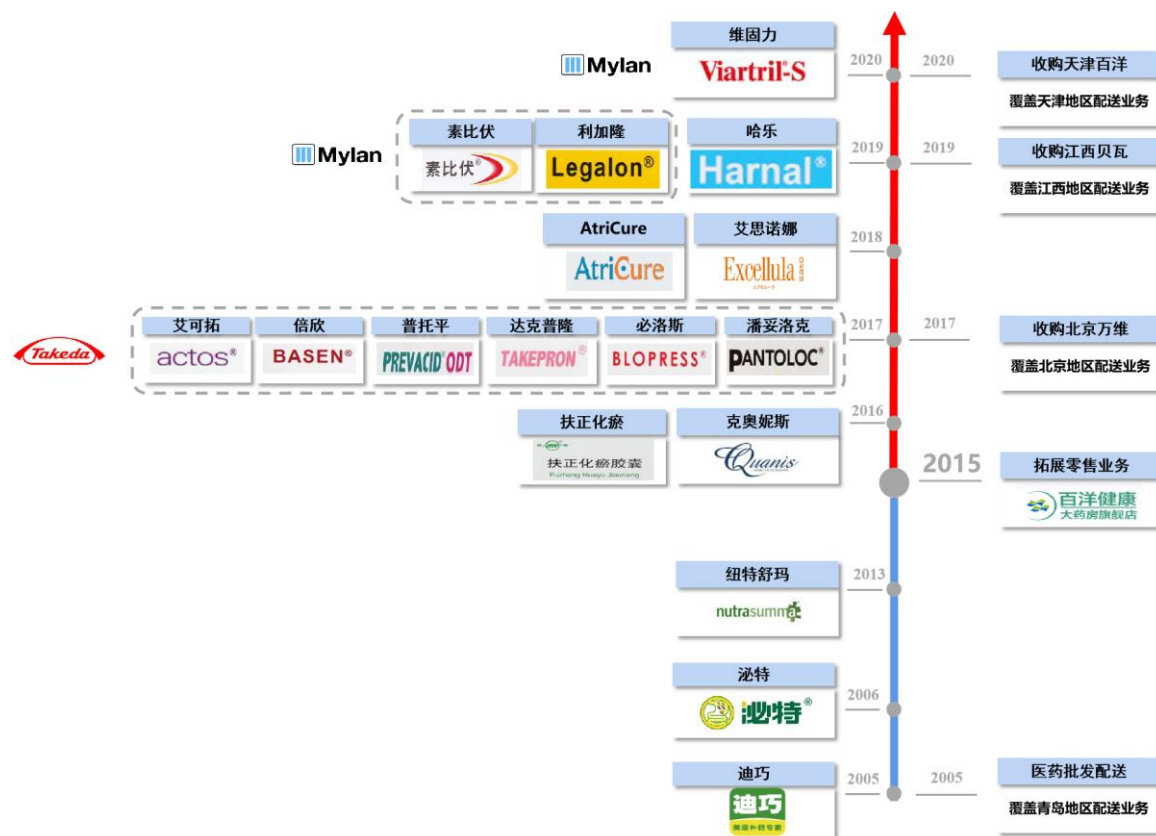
Mylan

维固力

Viartril-S

2020

2020

收购天津百洋

覆盖天津地区配送业务

Mylan

素比伏

素比伏

利加隆

Legalon®

哈乐

Harnal®

2019

2019

收购江西贝瓦

覆盖江西地区配送业务

AtriCure

AtriCure

艾思诺娜

Excellula

2018

Takeda

艾可拓

actos®

倍欣

BASEN®

普托平

PREVACID ODT

达克普隆

TAKEPRON®

必洛斯

BLOPRESS®

潘妥洛克

PANTOLOC®

2017

2017

收购北京万维

覆盖北京地区配送业务

扶正化瘀

扶正化瘀胶囊

Fuzheng Huayu Jiaonang

克奥妮斯

Quanis

2016

2015

拓展零售业务

百洋健康

大药房旗舰店

纽特舒玛

nutrasumma

2013

泌特

泌特®

2006

迪巧

迪巧

2005

2005

医药批发配送

覆盖青岛地区配送业务